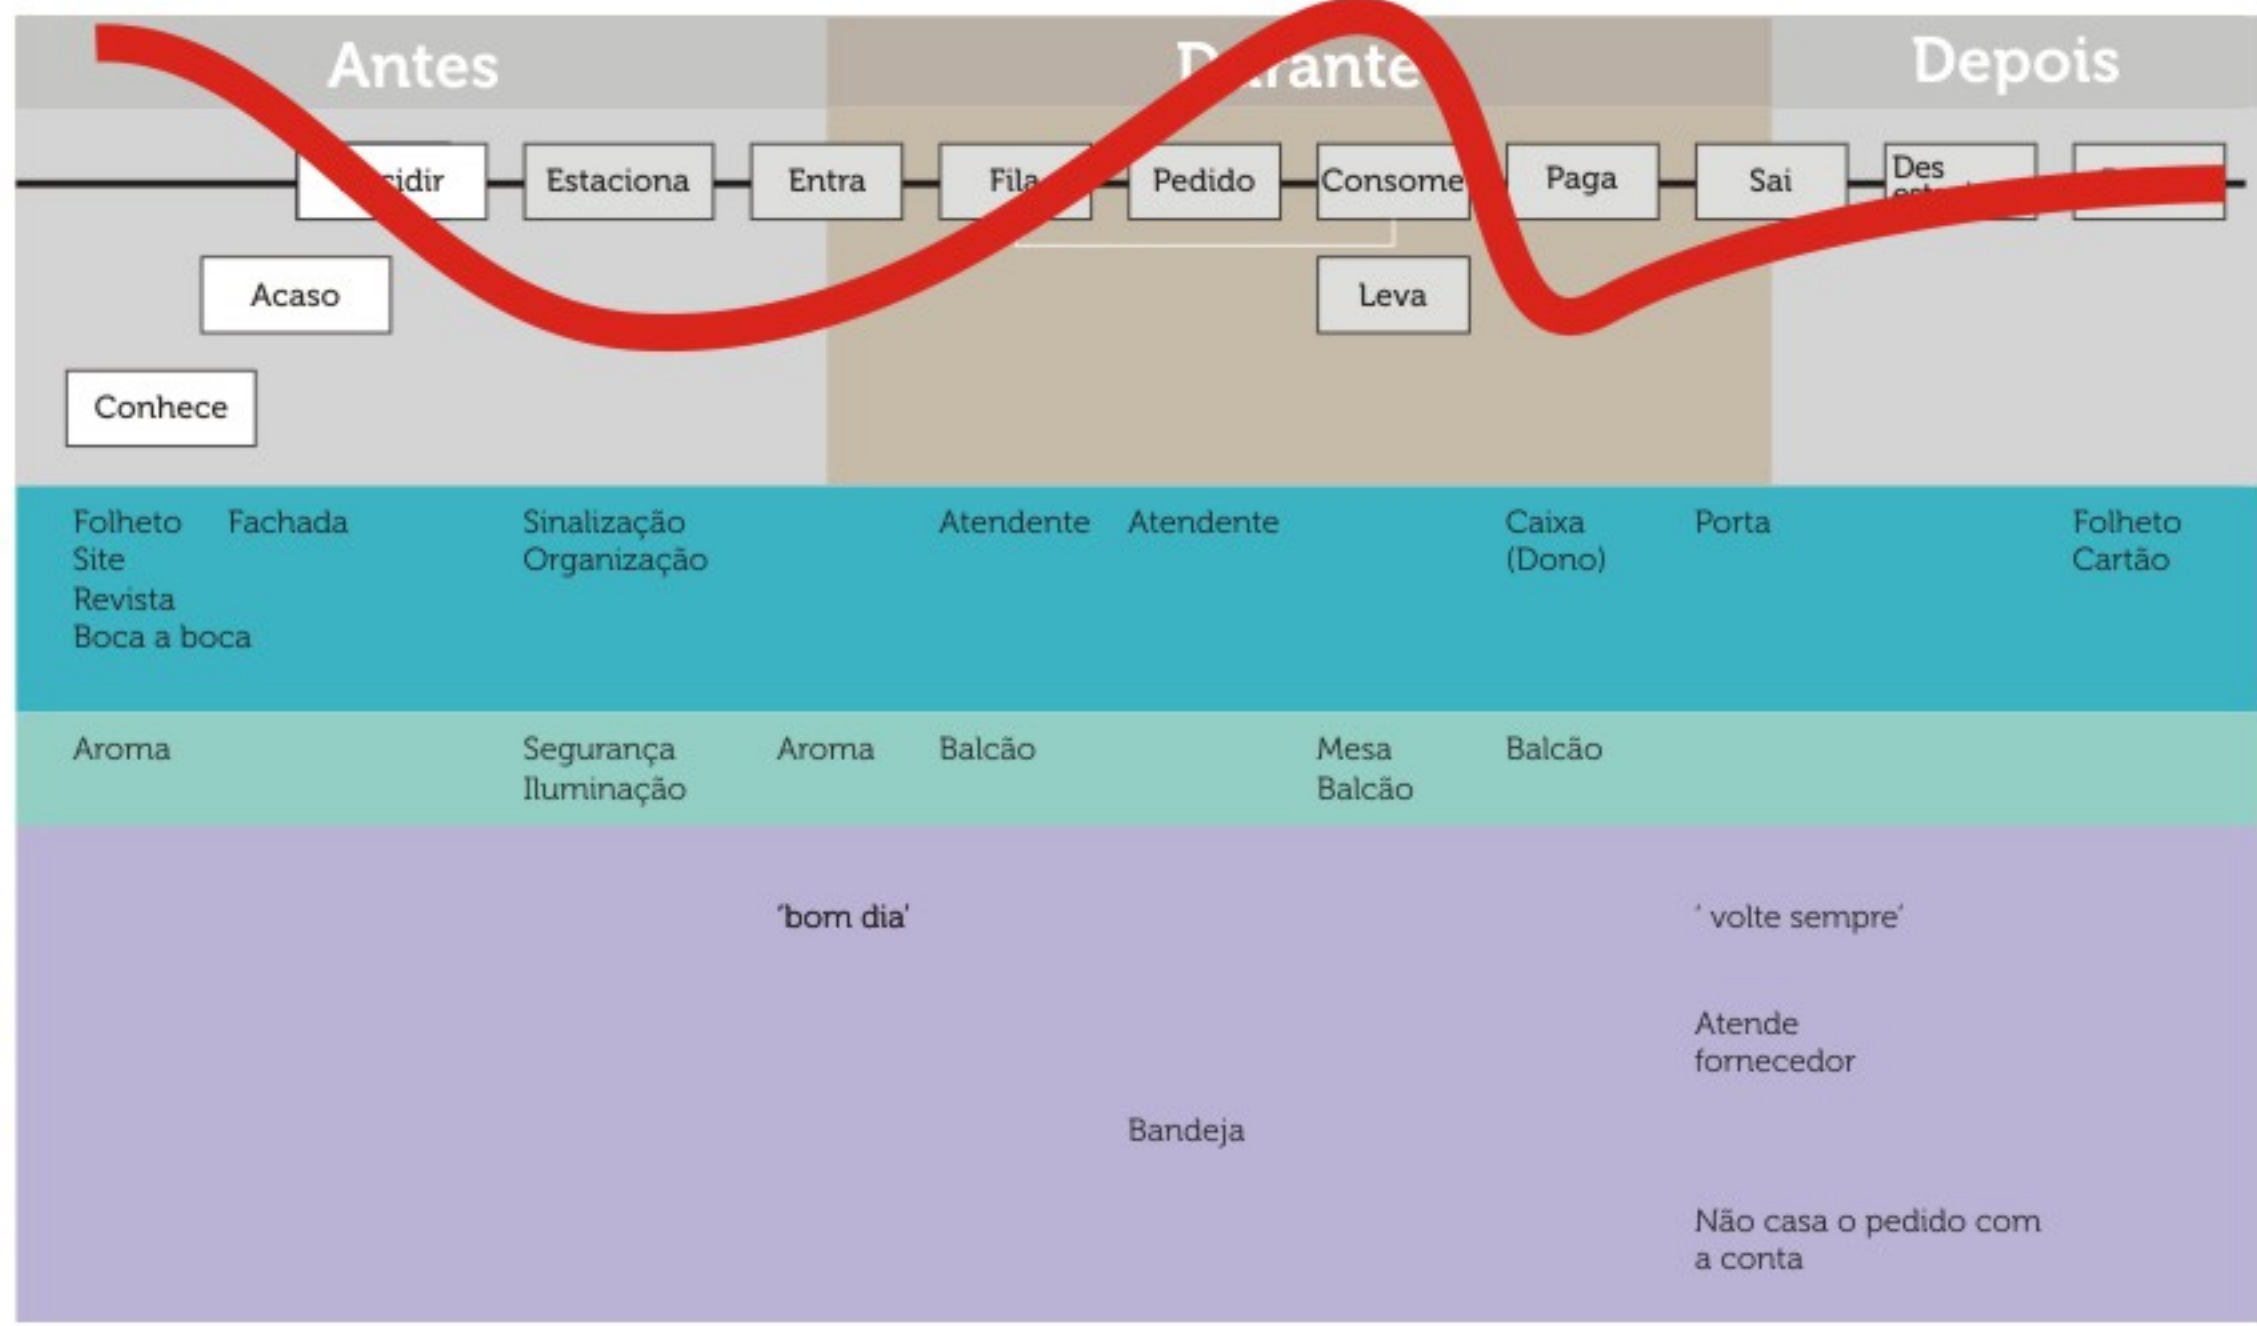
Antes

D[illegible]rante

Depois

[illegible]cidir

Estaciona

Entra

Fila

Pedido

Consome

Paga

Sai

Des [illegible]

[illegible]

Acaso

Leva

Conhece

Folheto
Site
Revista
Boca a boca

Fachada

Sinalização
Organização

Atendente

Atendente

Caixa
(Dono)

Porta

Folheto
Cartão

Aroma

Segurança
Iluminação

Aroma

Balcão

Mesa
Balcão

Balcão

'bom dia'

' volte sempre'

Atende
fornecedor

Bandeja

Não casa o pedido com a conta